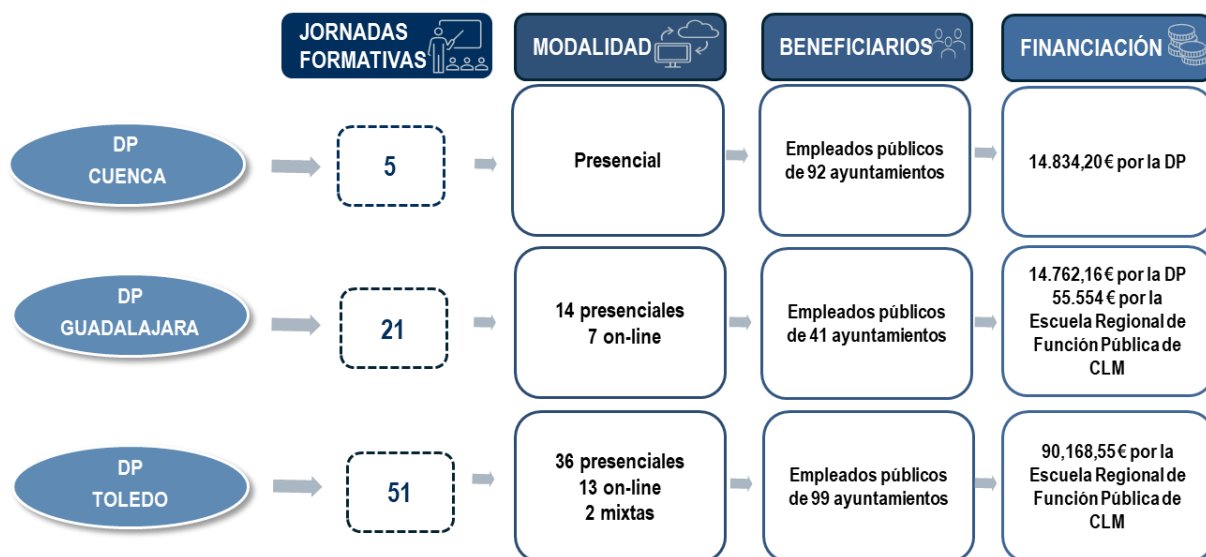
| JORNADAS FORMATIVAS | MODALIDAD | BENEFICIARIOS | FINANCIACIÓN |
|---|---|---|---|
| DP CUENCA: 5 | Presencial | Empleados públicos de 92 ayuntamientos | 14.834,20 € por la DP |
| DP GUADALAJARA: 21 | 14 presenciales 7 on-line | Empleados públicos de 41 ayuntamientos | 14.762,16 € por la DP 55.554 € por la Escuela Regional de Función Pública de CLM |
| DP TOLEDO: 51 | 36 presenciales 13 on-line 2 mixtas | Empleados públicos de 99 ayuntamientos | 90,168,55 € por la Escuela Regional de Función Pública de CLM |